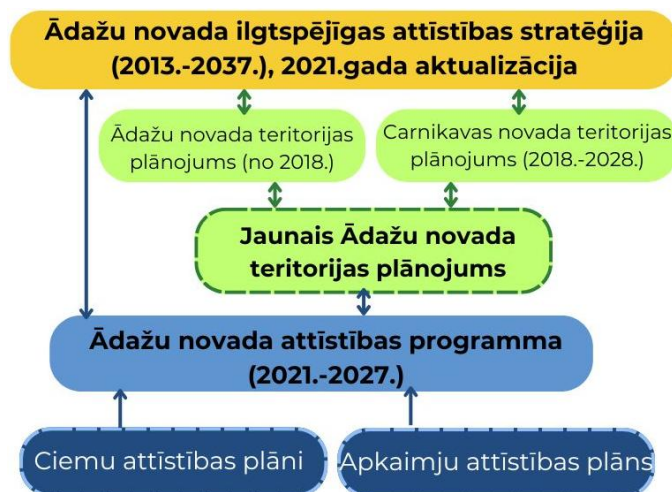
Ādažu novada ilgtspējīgas attīstības stratēģija (2013.-2037.), 2021.gada aktualizācija

Ādažu novada teritorijas plānojums (no 2018.)

Carnikavas novada teritorijas plānojums (2018.-2028.)

Jaunais Ādažu novada teritorijas plānojums

Ādažu novada attīstības programma (2021.-2027.)

Ciemu attīstības plāni

Apkaimju attīstības plāns